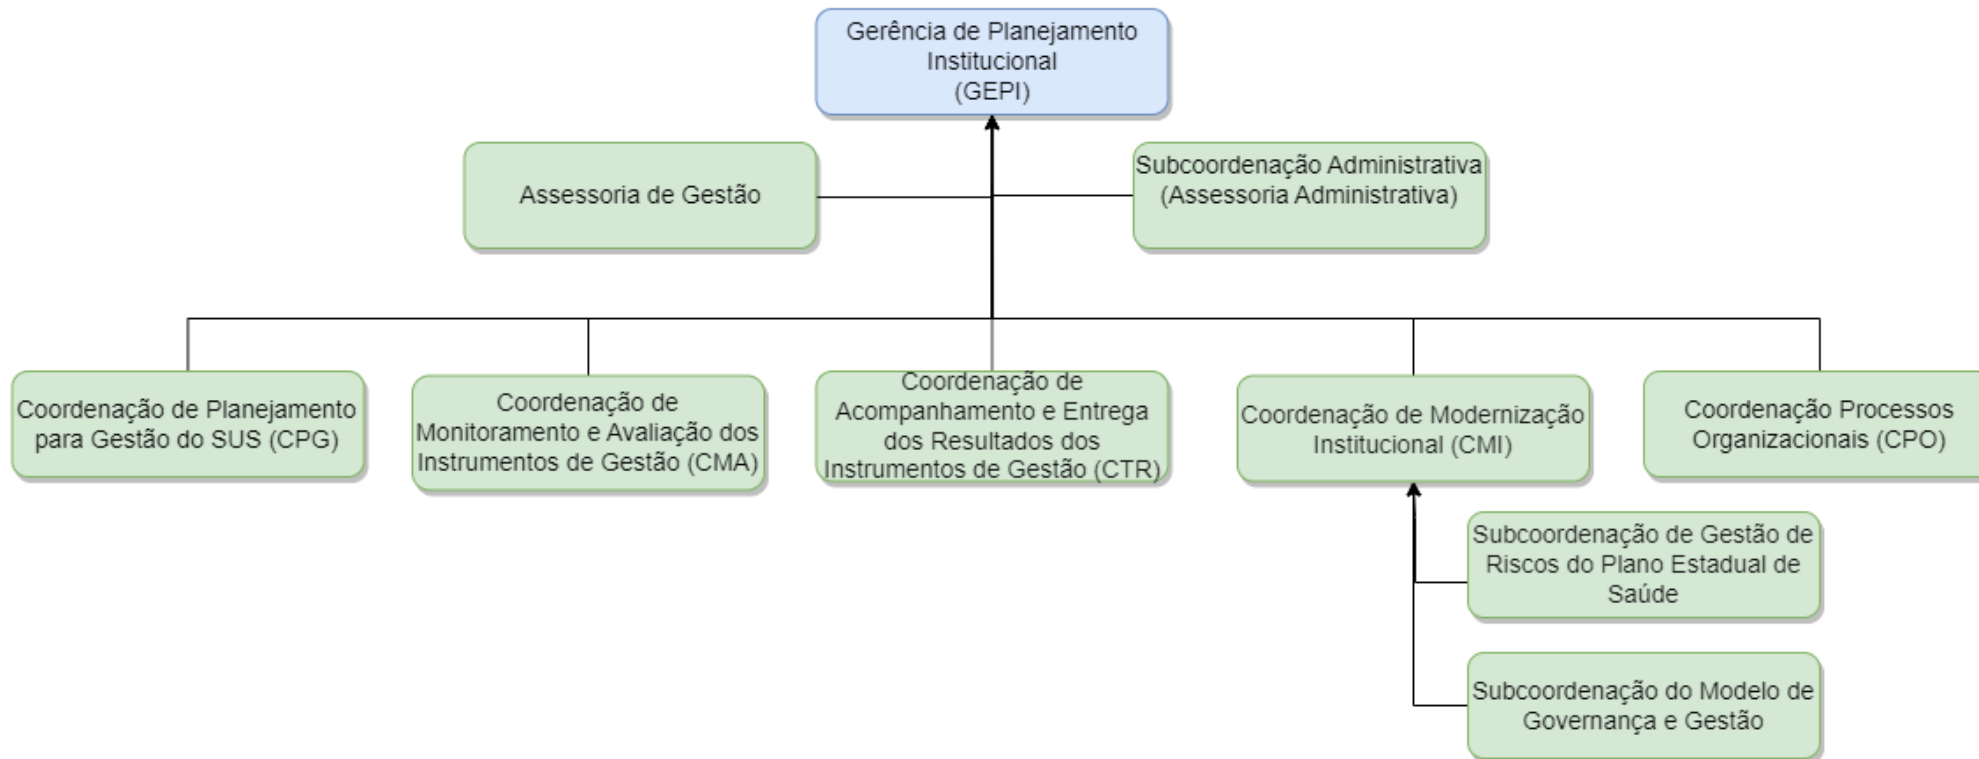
Gerência de Planejamento Institucional (GEPI)

Assessoria de Gestão

Subcoordenação Administrativa (Assessoria Administrativa)

Coordenação de Planejamento para Gestão do SUS (CPG)

Coordenação de Monitoramento e Avaliação dos Instrumentos de Gestão (CMA)

Coordenação de Acompanhamento e Entrega dos Resultados dos Instrumentos de Gestão (CTR)

Coordenação de Modernização Institucional (CMI)

Coordenação Processos Organizacionais (CPO)

Subcoordenação de Gestão de Riscos do Plano Estadual de Saúde

Subcoordenação do Modelo de Governança e Gestão